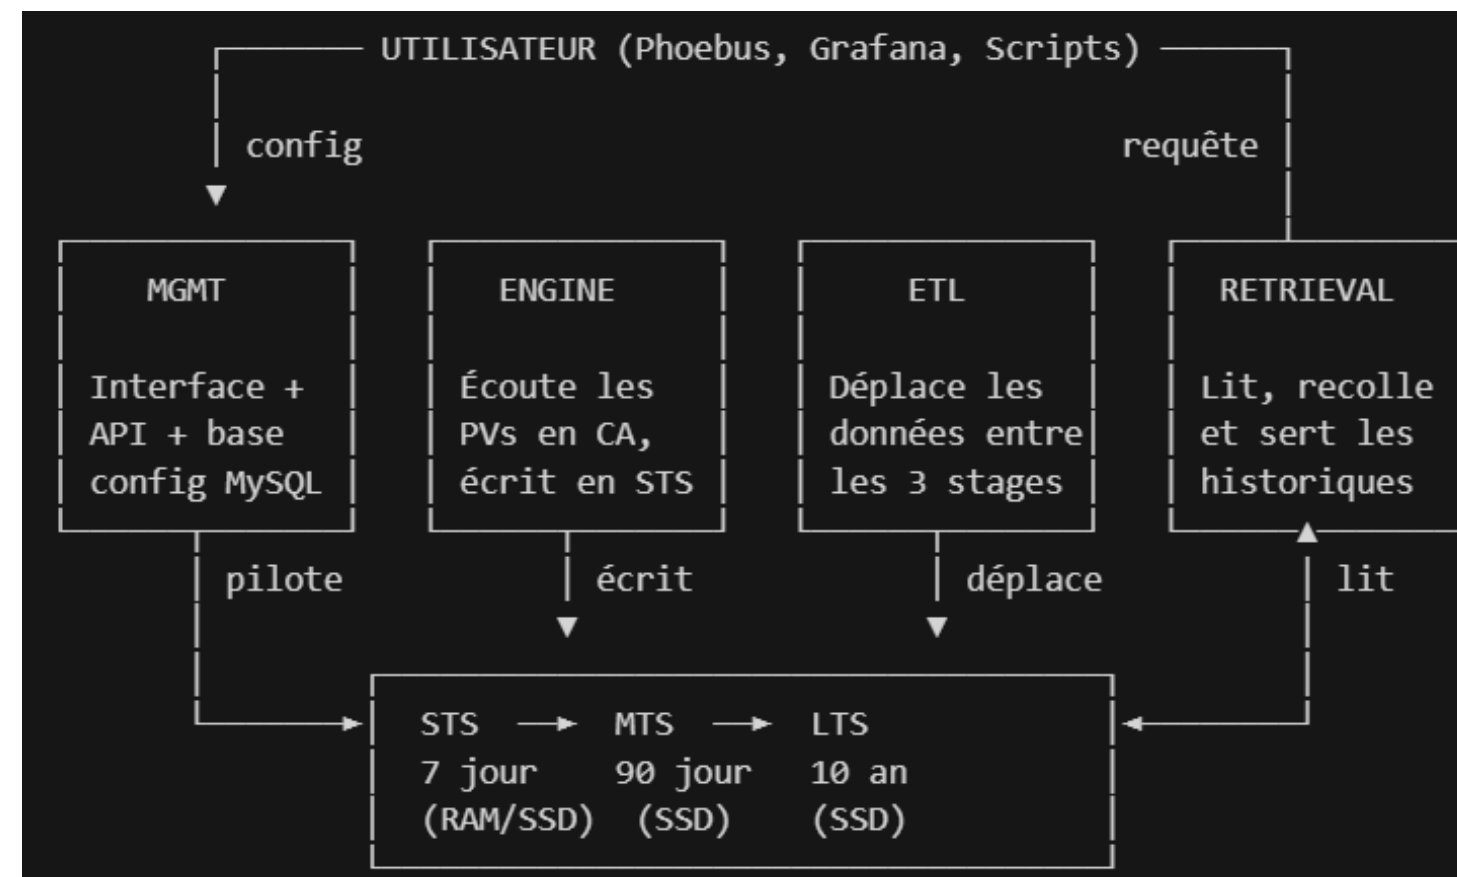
UTILISATEUR (Phoebus, Grafana, Scripts)

config

requête

MGMT

Interface + API + base config MySQL

ENGINE

Écoute les PVs en CA, écrit en STS

ETL

Déplace les données entre les 3 stages

RETRIEVAL

Lit, recolle et sert les historiques

pilote

écrit

déplace

lit

STS → MTS → LTS
7 jour 90 jour 10 an
(RAM/SSD) (SSD) (SSD)